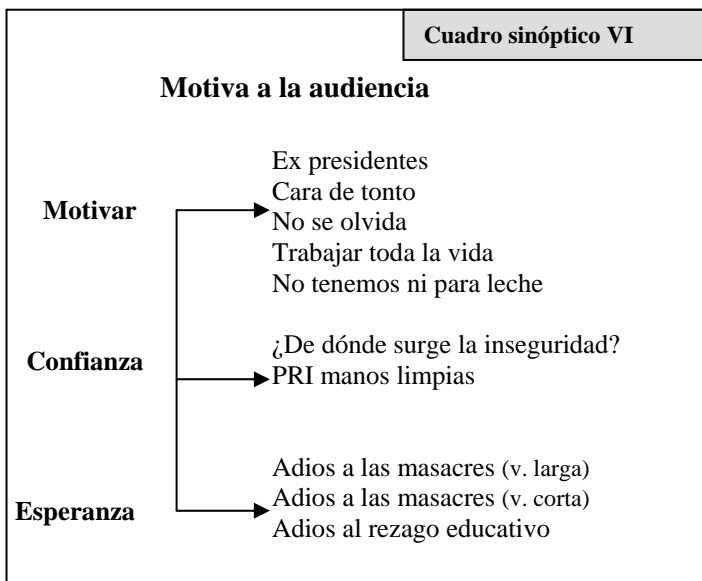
Cuadro sinóptico VI

Motiva a la audiencia

Motivar
Ex presidentes
Cara de tonto
No se olvida
Trabajar toda la vida
No tenemos ni para leche

Confianza
¿De dónde surge la inseguridad?
PRI manos limpias

Esperanza
Adios a las masacres (v. larga)
Adios a las masacres (v. corta)
Adios al rezago educativo